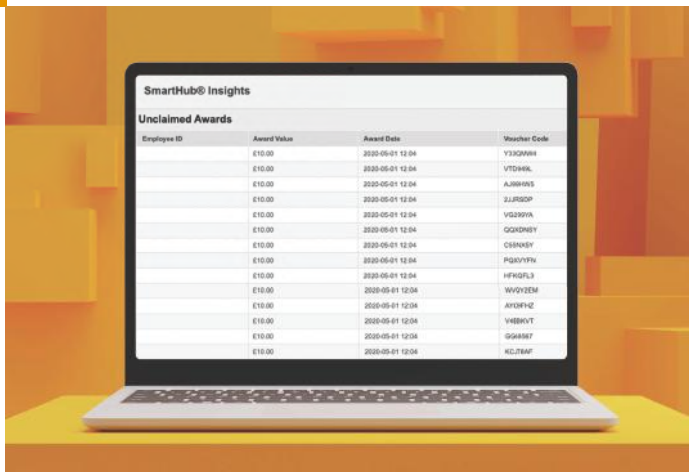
SmartHub® Insights

Unclaimed Awards

| Employee ID | Award Value | Award Date | Voucher Code |
|---|---|---|---|
| | £10.00 | 2020-05-01 12:04 | Y33QMW4 |
| | £10.00 | 2020-05-01 12:04 | VTD949L |
| | £10.00 | 2020-05-01 12:04 | AJ99HNS |
| | £10.00 | 2020-05-01 12:04 | 2JJRSDP |
| | £10.00 | 2020-05-01 12:04 | VG299YA |
| | £10.00 | 2020-05-01 12:04 | GGXDNSY |
| | £10.00 | 2020-05-01 12:04 | C55NX5Y |
| | £10.00 | 2020-05-01 12:04 | PGXVYFN |
| | £10.00 | 2020-05-01 12:04 | HFKQFL3 |
| | £10.00 | 2020-05-01 12:04 | WVGY2EM |
| | £10.00 | 2020-05-01 12:04 | AYD9FHZ |
| | £10.00 | 2020-05-01 12:04 | V4BBKVT |
| | £10.00 | 2020-05-01 12:04 | GGK6567 |
| | £10.00 | 2020-05-01 12:04 | KCJT8AF |